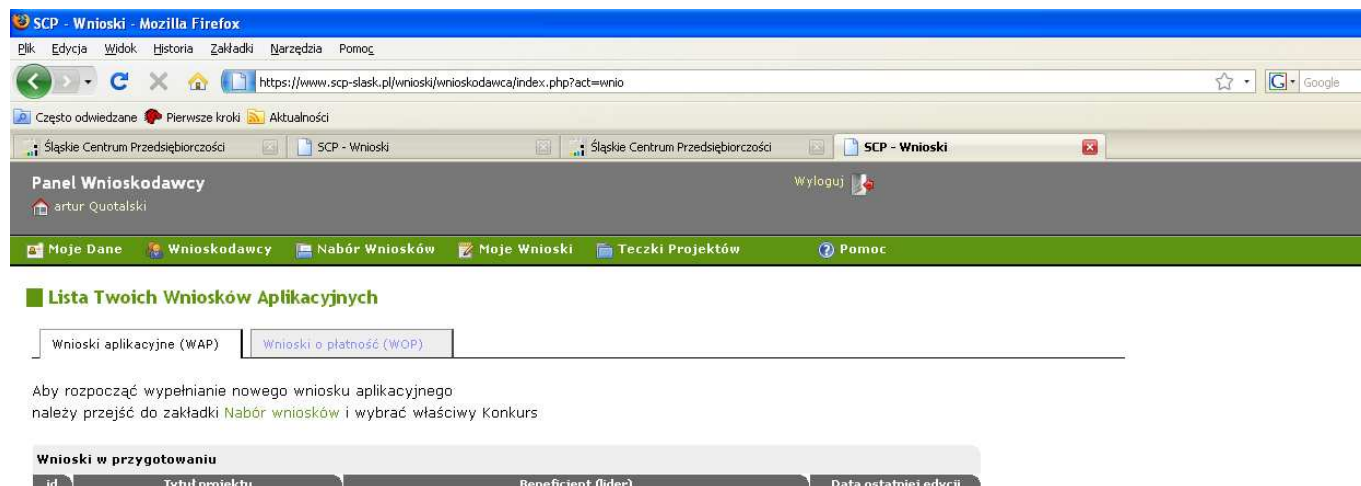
SCP - Wnioski - Mozilla Firefox

Plik Edycja Widok Historia Zakładki Narzędzia Pomoc

https://www.scp-slask.pl/wnioski/wnioskodawca/index.php?act=wnio

Google

Często odwiedzane Pierwsze kroki Aktualności

Śląskie Centrum Przedsiębiorczości | SCP - Wnioski | Śląskie Centrum Przedsiębiorczości | SCP - Wnioski

Panel Wnioskodawcy

artur Quotalski

Wyloguj

Moje Dane | Wnioskodawcy | Nabór Wniosków | Moje Wnioski | Teczki Projektów | Pomoc

Lista Twoich Wniosków Aplikacyjnych

Wnioski aplikacyjne (WAP) | Wnioski o płatność (WOP)

Aby rozpocząć wypełnianie nowego wniosku aplikacyjnego należy przejść do zakładki Nabór wniosków i wybrać właściwy Konkurs

Wnioski w przygotowaniu

| id | Tytuł projektu | Beneficjent (lider) | Data ostatniej edycji |
|---|---|---|---|